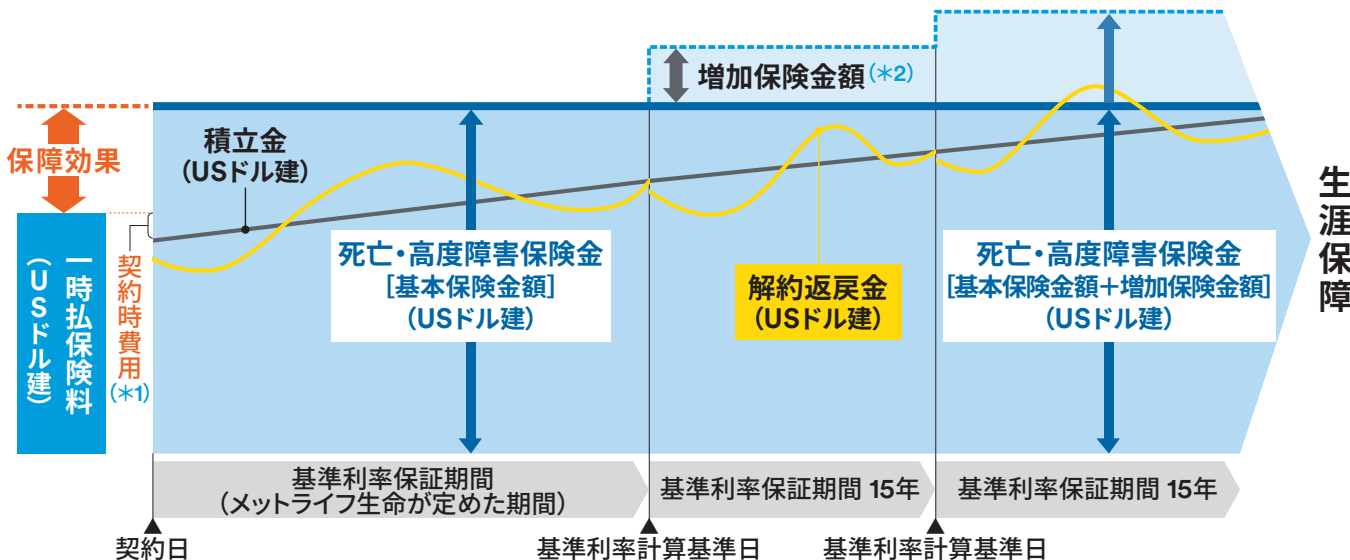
増加保険金額（＊2）

保障効果

積立金
（USドル建）

一時払保険料
（USドル建）

契約時費用
（＊1）

死亡・高度障害保険金
［基本保険金額］
（USドル建）

解約返戻金
（USドル建）

死亡・高度障害保険金
［基本保険金額＋増加保険金額］
（USドル建）

生涯保障

基準利率保証期間
（メットライフ生命が定めた期間）

基準利率保証期間 15年

基準利率保証期間 15年

契約日

基準利率計算基準日

基準利率計算基準日